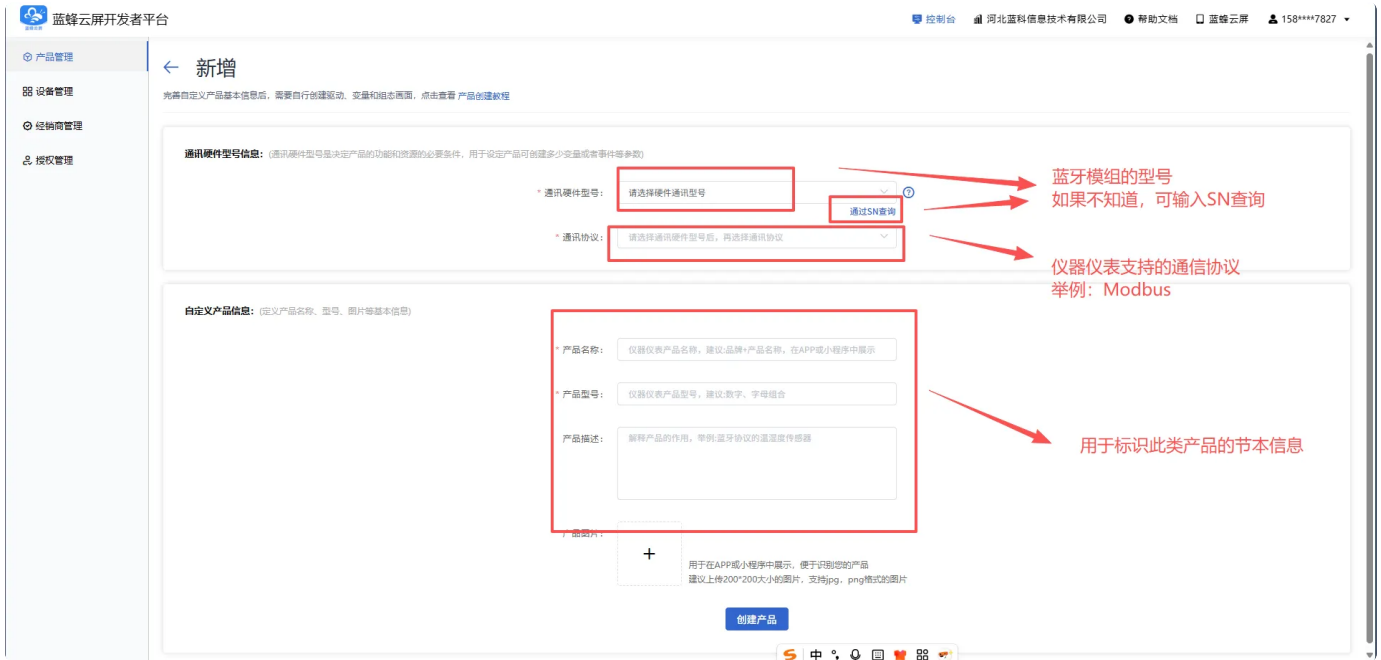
蓝蜂云屏开发者平台

控制台　河北蓝科信息技术有限公司　帮助文档　蓝蜂云屏　158****7827

产品管理
设备管理
经销商管理
授权管理

← 新增

完善自定义产品基本信息后，需要自行创建驱动、变量和组态画面，点击查看 产品创建教程

通讯硬件型号信息：(通讯硬件型号是决定产品的功能和资源的必要条件，用于设定产品可创建多少变量或者事件等参数)

* 通讯硬件型号： 请选择硬件通讯型号

通过SN查询

* 通讯协议： 请选择通讯硬件型号后，再选择通讯协议

蓝牙模组的型号
如果不知道，可输入SN查询

仪器仪表支持的通信协议
举例：Modbus

自定义产品信息：(定义产品名称、型号、图片等基本信息)

* 产品名称： 仪器仪表产品名称，建议:品牌+产品名称，在APP或小程序中展示

* 产品型号： 仪器仪表产品型号，建议:数字、字母组合

产品描述： 解释产品的作用。举例:蓝牙协议的温湿度传感器

用于标识此类产品的节本信息

产品图片： +
用于在APP或小程序中展示，便于识别您的产品
建议上传200*200大小的图片，支持jpg、png格式的图片

创建产品

中